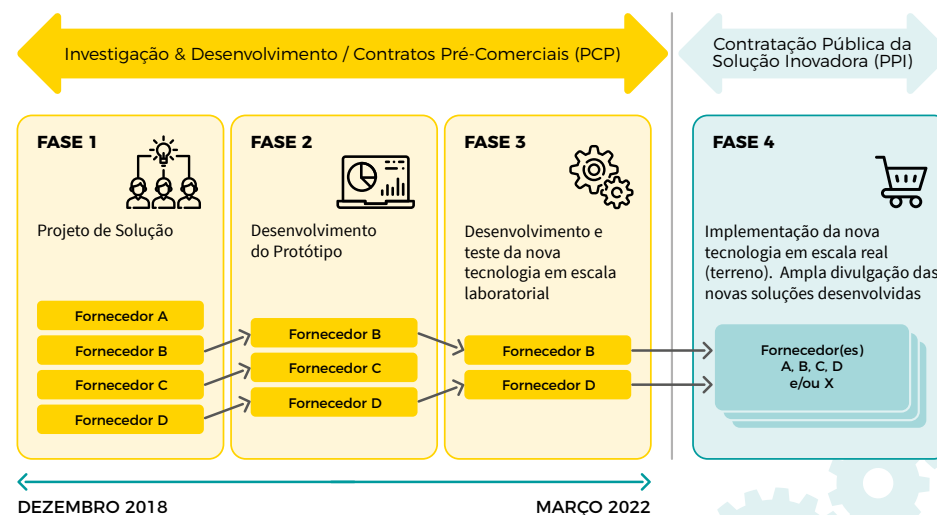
Investigação & Desenvolvimento / Contratos Pré-Comerciais (PCP)

Contratação Pública da Solução Inovadora (PPI)

FASE 1

Projeto de Solução

Fornecedor A
Fornecedor B
Fornecedor C
Fornecedor D

FASE 2

Desenvolvimento do Protótipo

Fornecedor B
Fornecedor C
Fornecedor D

FASE 3

Desenvolvimento e teste da nova tecnologia em escala laboratorial

Fornecedor B
Fornecedor D

FASE 4

Implementação da nova tecnologia em escala real (terreno). Ampla divulgação das novas soluções desenvolvidas

Fornecedor(es) A, B, C, D e/ou X

DEZEMBRO 2018

MARÇO 2022